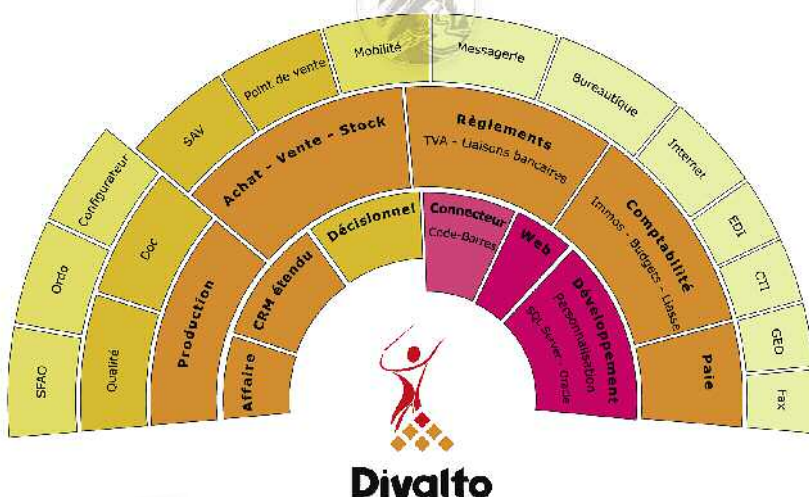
SFAC
Ordo
Configurateur
SAV
Point de vente
Mobilité
Messagerie
Bureautique
Internet
EDI
CTI
GED
Fax
Qualité
Coc
Production
Achat - Vente - Stock
Règlements
TVA - Liaisons bancaires
Comptabilité
Immos - Budgets - Liasse
Paie
Affaire
CRM étendu
Décisionnel
Connecteur
Code-Barres
Web
Développement
Personnalisation
SQL Server - Oracle
Divalto